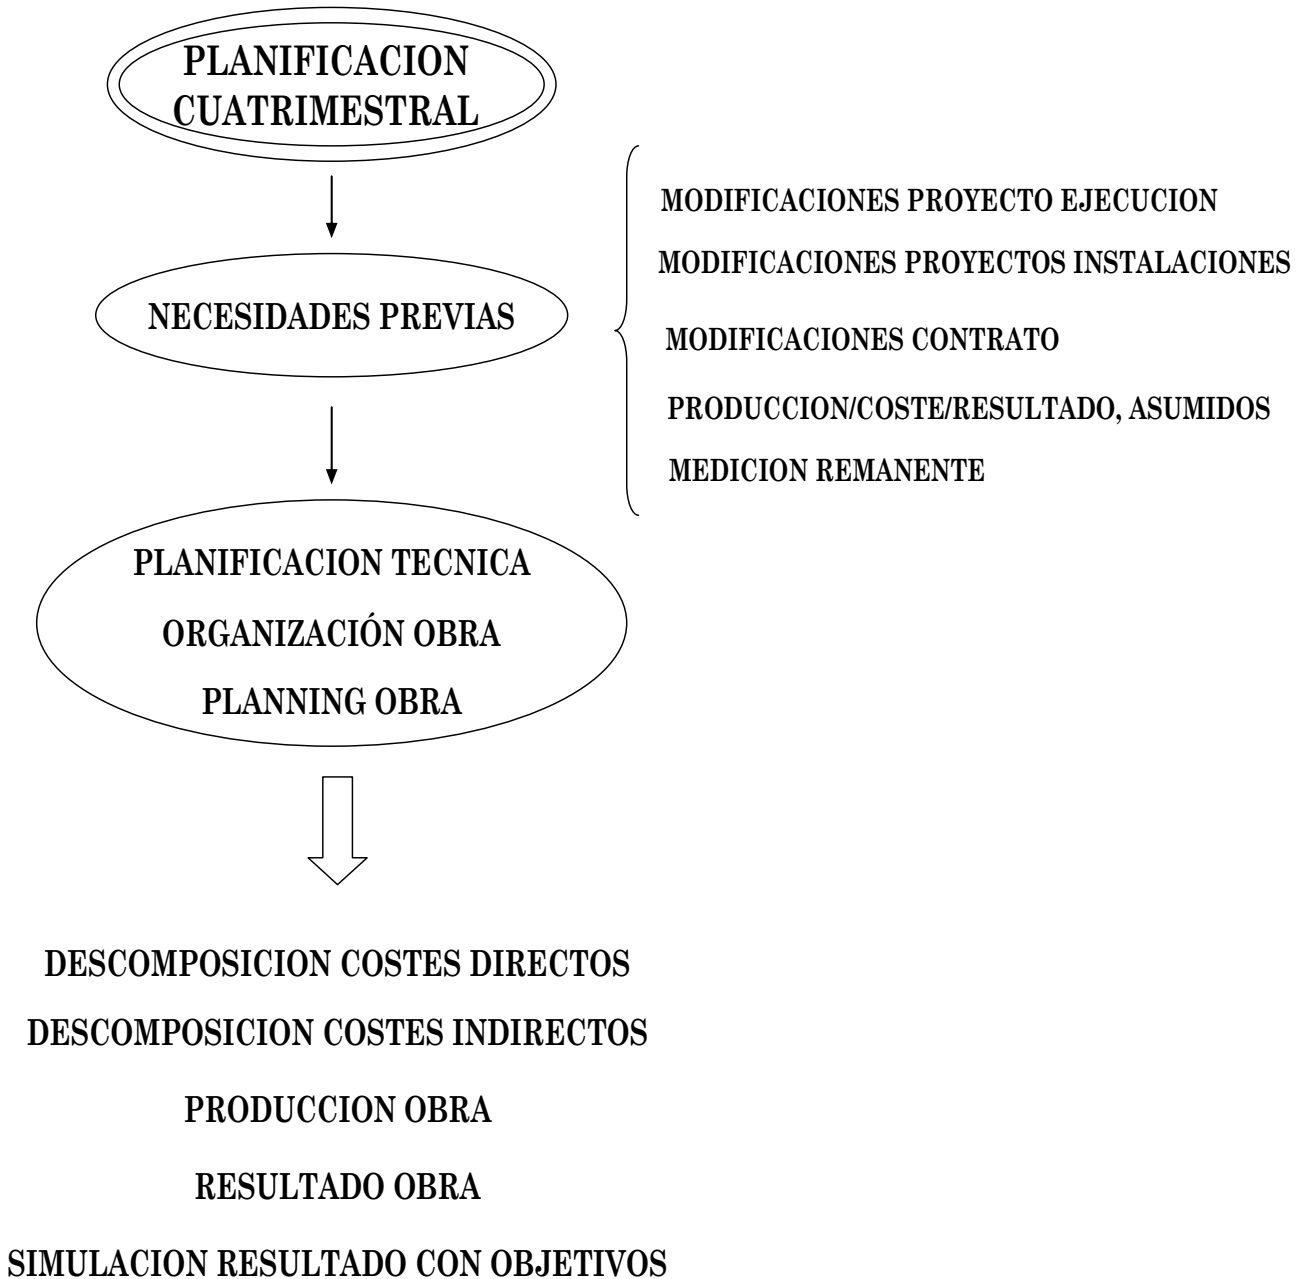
PLANIFICACION CUATRIMESTRAL

NECESIDADES PREVIAS

MODIFICACIONES PROYECTO EJECUCION

MODIFICACIONES PROYECTOS INSTALACIONES

MODIFICACIONES CONTRATO

PRODUCCION/COSTE/RESULTADO, ASUMIDOS

MEDICION REMANENTE

PLANIFICACION TECNICA

ORGANIZACIÓN OBRA

PLANNING OBRA

DESCOMPOSICION COSTES DIRECTOS

DESCOMPOSICION COSTES INDIRECTOS

PRODUCCION OBRA

RESULTADO OBRA

SIMULACION RESULTADO CON OBJETIVOS